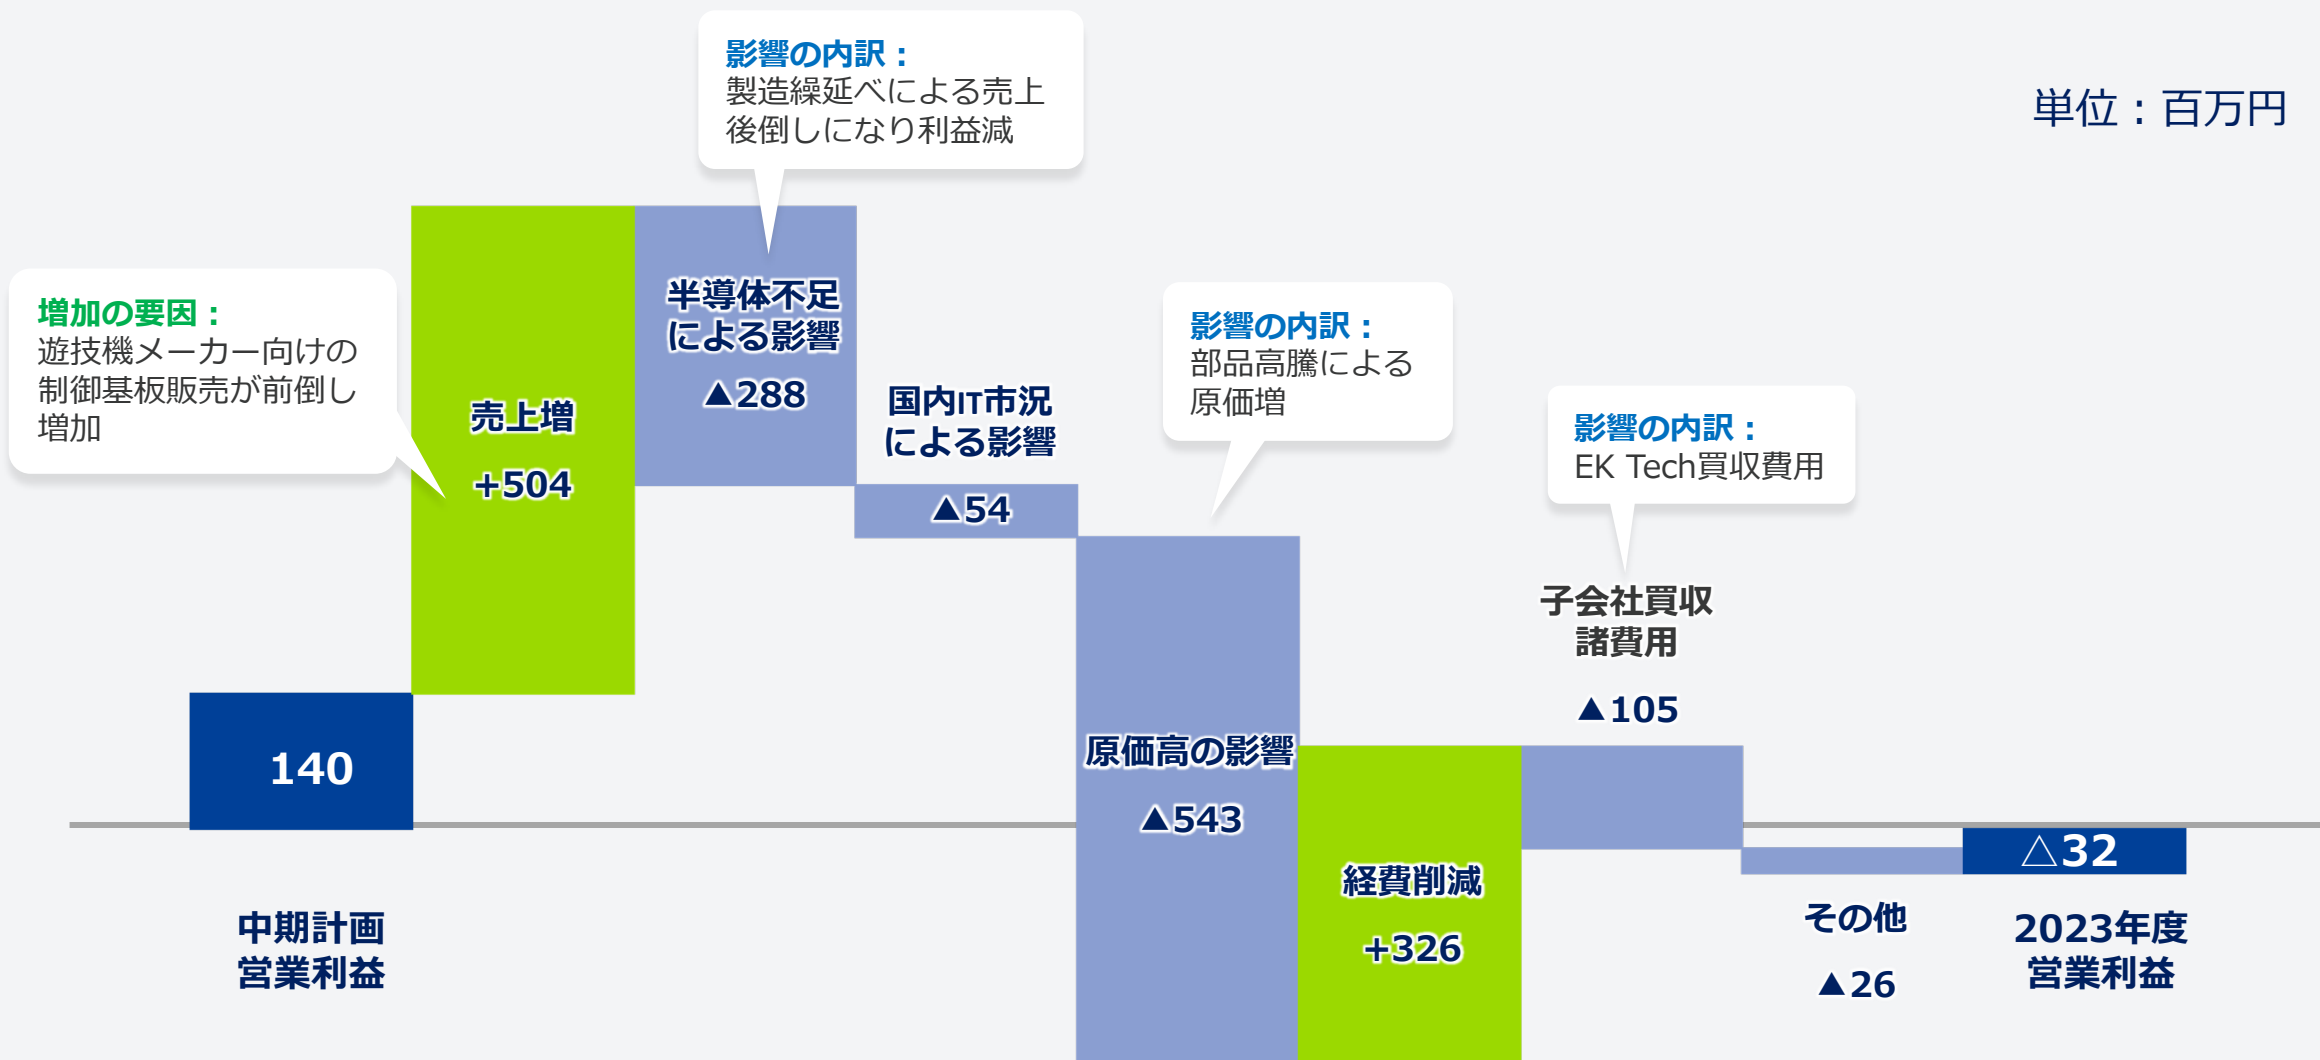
影響の内訳：
製造繰延べによる売上後倒しになり利益減

単位：百万円

増加の要因：
遊技機メーカー向けの制御基板販売が前倒し増加

売上増
+504

半導体不足による影響
▲288

国内IT市況による影響
▲54

影響の内訳：
部品高騰による原価増

影響の内訳：
EK Tech買収費用

子会社買収諸費用
▲105

140

原価高の影響
▲543

経費削減
+326

△32

中期計画
営業利益

その他
▲26

2023年度
営業利益